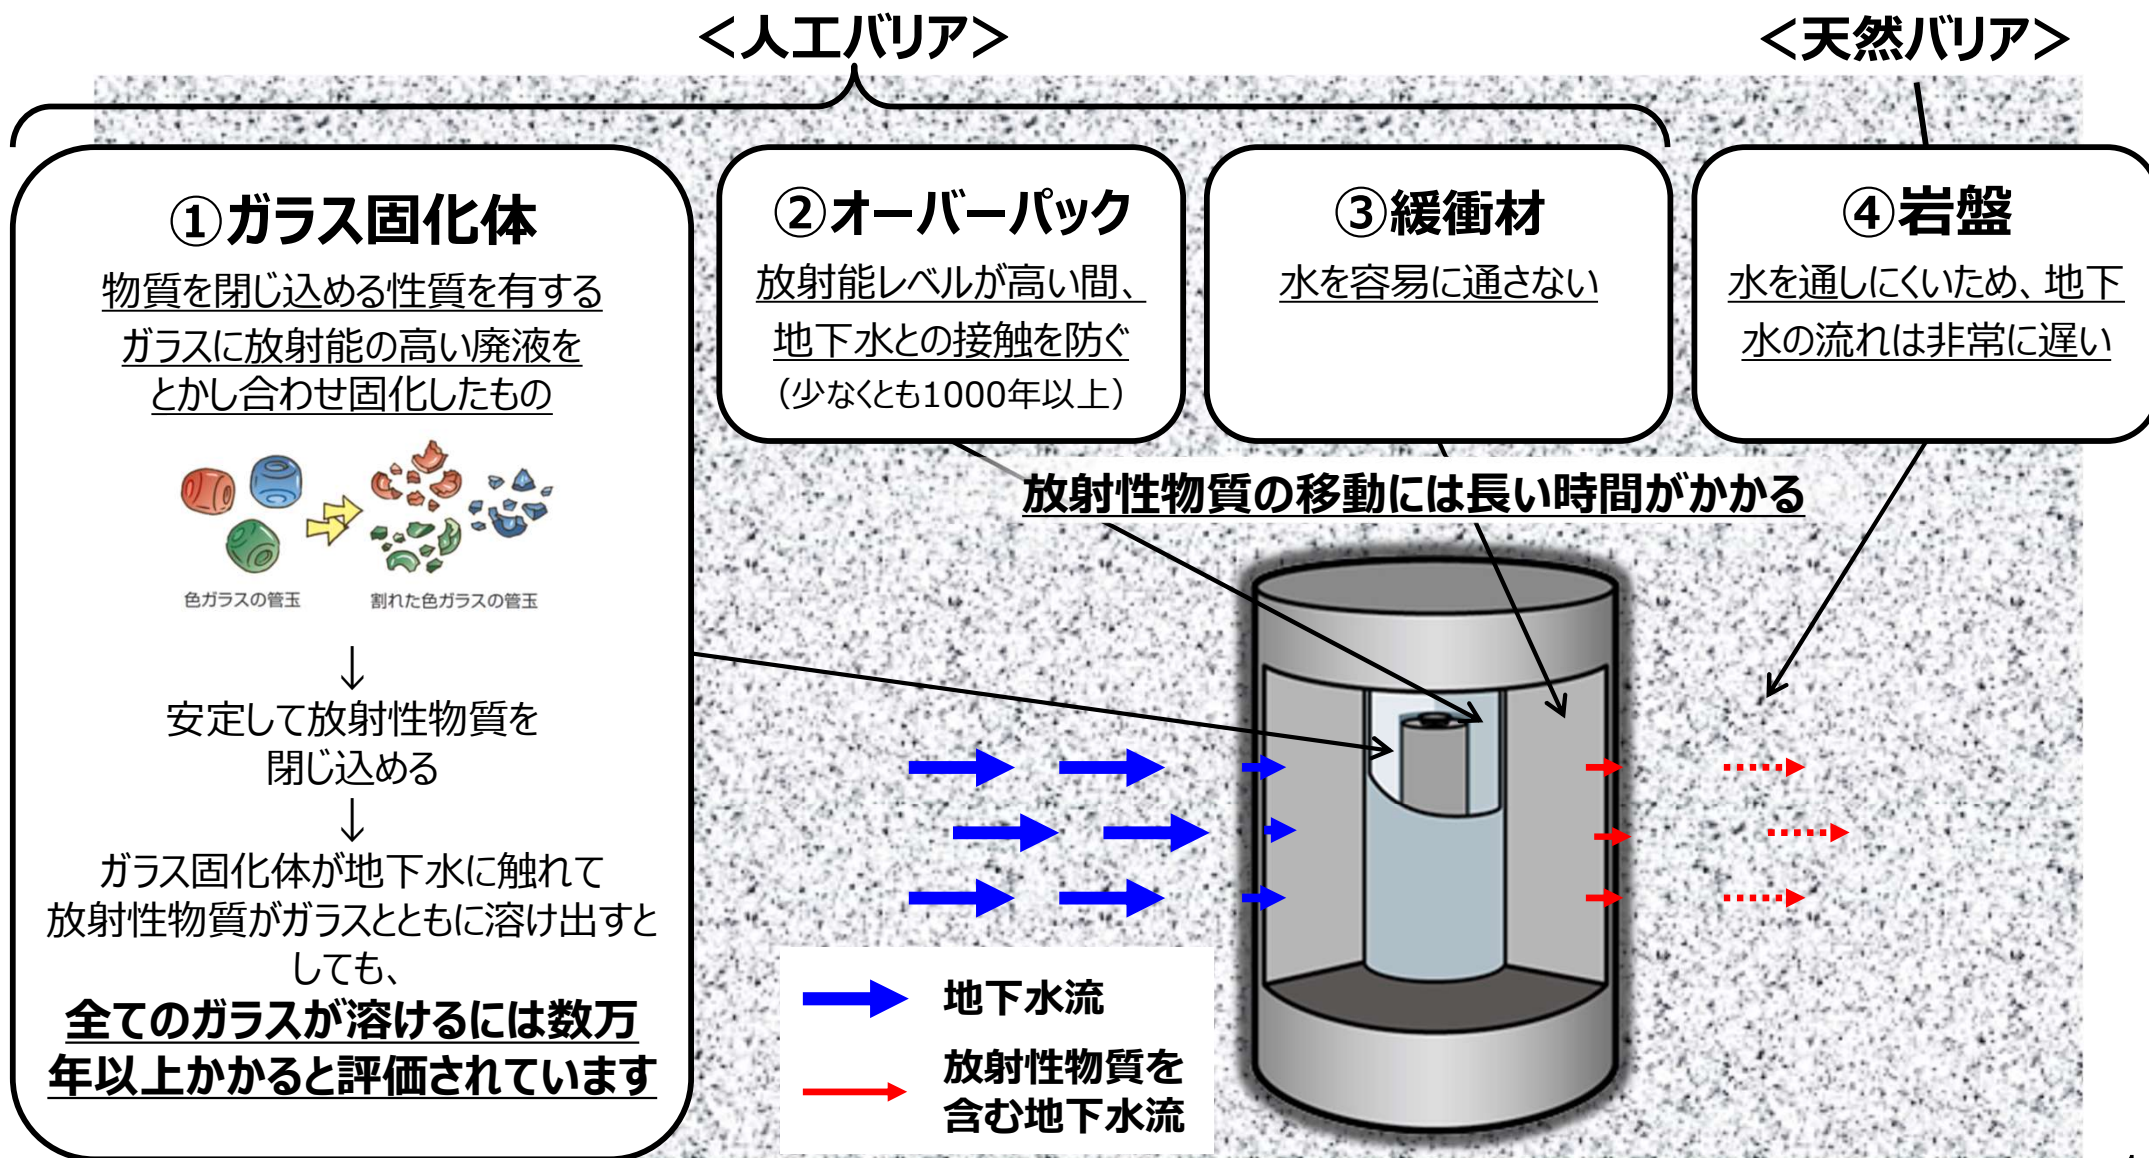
＜人工バリア＞

＜天然バリア＞

①ガラス固化体

物質を閉じ込める性質を有するガラスに放射能の高い廃液をとかし合わせ固化したもの

色ガラスの管玉

割れた色ガラスの管玉

↓

安定して放射性物質を閉じ込める

↓

ガラス固化体が地下水に触れて放射性物質がガラスとともに溶け出すとしても、

全てのガラスが溶けるには数万年以上かかると評価されています

②オーバーパック

放射能レベルが高い間、地下水との接触を防ぐ

（少なくとも1000年以上）

③緩衝材

水を容易に通さない

④岩盤

水を通しにくいため、地下水の流れは非常に遅い

放射性物質の移動には長い時間がかかる

地下水流

放射性物質を含む地下水流